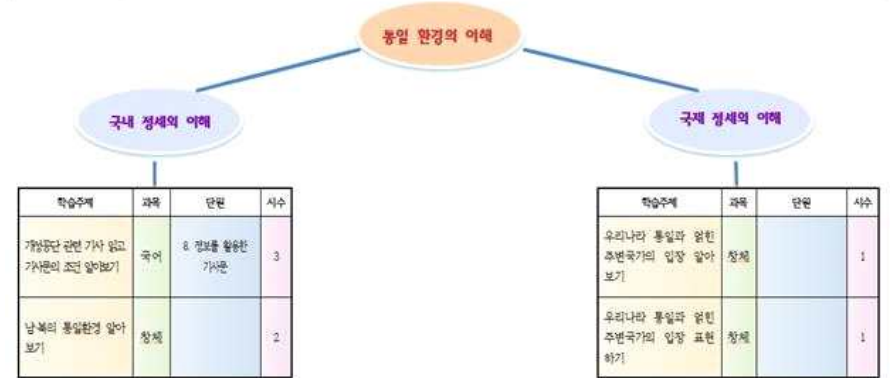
통일 환경의 이해

국내 정세의 이해

| 학습주제 | 과목 | 단원 | 시수 |
|---|---|---|---|
| 개성공단 관련 기사 읽고 기사문의 조건 알아보기 | 국어 | 8. 정보를 활용한 기사문 | 3 |
| 남북의 통일환경 알아보기 | 창체 | | 2 |

국제 정세의 이해

| 학습주제 | 과목 | 단원 | 시수 |
|---|---|---|---|
| 우리나라 통일과 얽힌 주변국가의 입장 알아보기 | 창체 | | 1 |
| 우리나라 통일과 얽힌 주변국가의 입장 표현하기 | 창체 | | 1 |